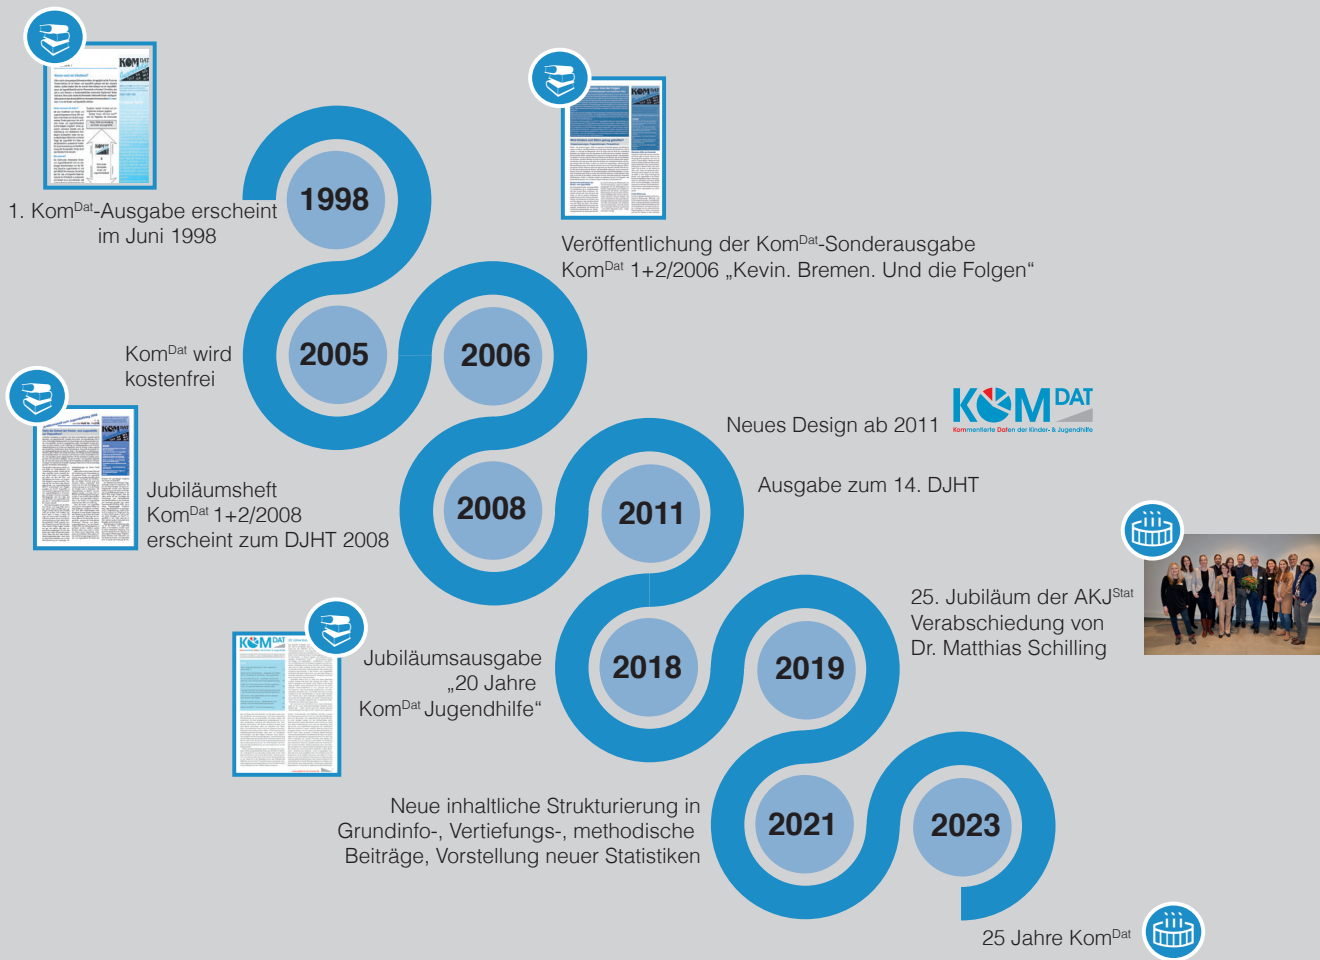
1998

1. Kom$^{Dat}$-Ausgabe erscheint im Juni 1998

Veröffentlichung der Kom$^{Dat}$-Sonderausgabe Kom$^{Dat}$ 1+2/2006 „Kevin. Bremen. Und die Folgen“

2005

Kom$^{Dat}$ wird kostenfrei

2006

Neues Design ab 2011

KOM DAT
Kommentierte Daten der Kinder- & Jugendhilfe

2008

Jubiläumsheft Kom$^{Dat}$ 1+2/2008 erscheint zum DJHT 2008

2011

Ausgabe zum 14. DJHT

25. Jubiläum der AKJ$^{Stat}$ Verabschiedung von Dr. Matthias Schilling

2018

Jubiläumsausgabe „20 Jahre Kom$^{Dat}$ Jugendhilfe“

2019

Neue inhaltliche Strukturierung in Grundinfo-, Vertiefungs-, methodische Beiträge, Vorstellung neuer Statistiken

2021

2023

25 Jahre Kom$^{Dat}$